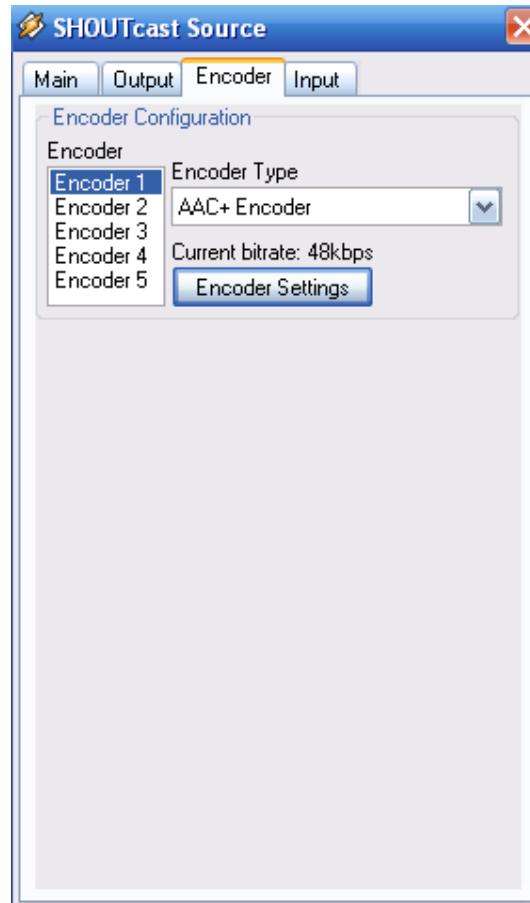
SHOUTcast Source

Main | Output | Encoder | Input

Encoder Configuration

Encoder
Encoder 1
Encoder 2
Encoder 3
Encoder 4
Encoder 5

Encoder Type
AAC+ Encoder

Current bitrate: 48kbps

Encoder Settings